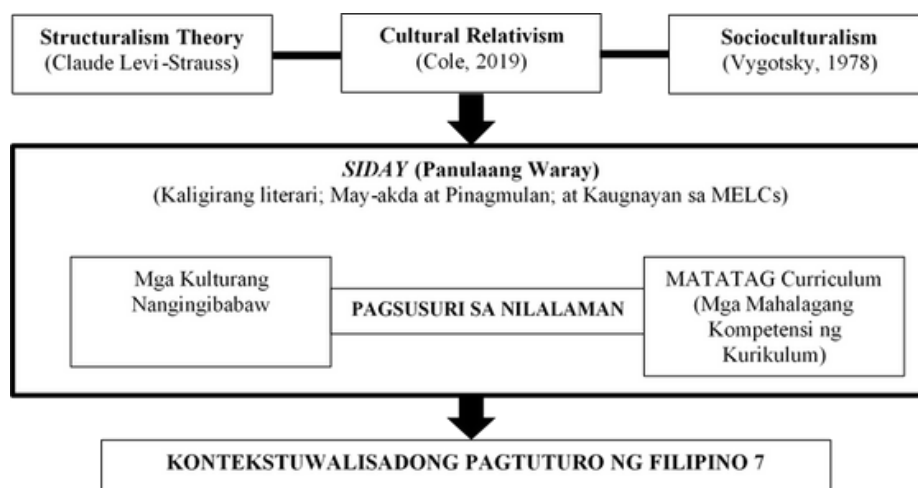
**Structuralism Theory**
(Claude Levi-Strauss)

**Cultural Relativism**
(Cole, 2019)

**Socioculturalism**
(Vygotsky, 1978)

***SIDAY* (Panulaang Waray)**
(Kaligirang literari; May-akda at Pinagmulan; at Kaugnayan sa MELCs)

Mga Kulturang Nangingibabaw

**PAGSUSURI SA NILALAMAN**

MATATAG Curriculum (Mga Mahalagang Kompetensi ng Kurikulum)

**KONTEKSTUWALISADONG PAGTUTURO NG FILIPINO 7**